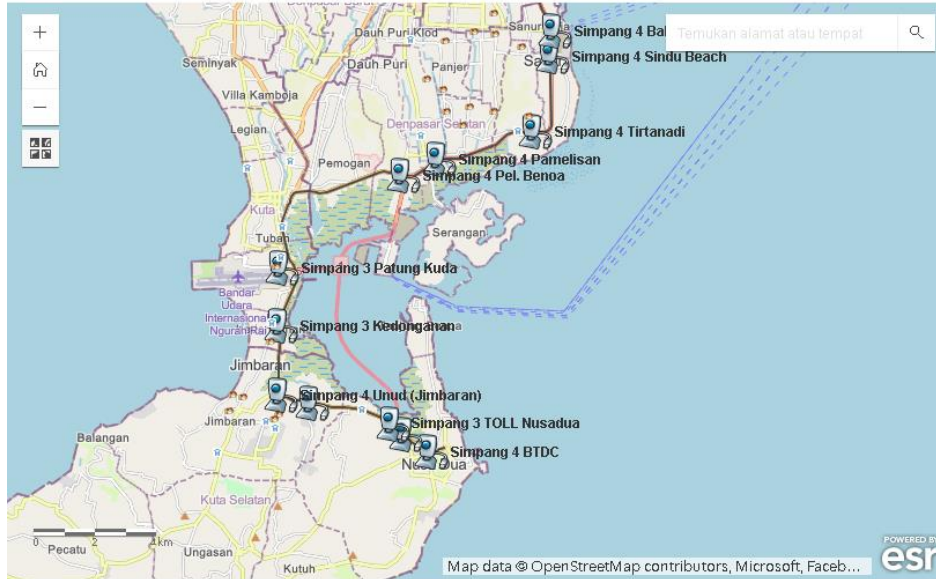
+
−
Temukan alamat atau tempat
Dauh Puri Klod
Sanur
Simpang 4 Bal
Simpang 4 Sindu Beach
Seminyak
Dauh Puri
Panjer
Villa Kamboja
Legian
Denpasar Selatan
Simpang 4 Tirtanadi
Pemogan
Simpang 4 Pamelisan
Simpang 4 Pel. Benoa
Kuta
Tuban
Serangan
Simpang 3 Patung Kuda
Bandar Udara Internasional Ngurah Rai
Simpang 3 Kedonganan
Jimbaran
Simpang 4 Unud (Jimbaran)
Jimbaran
Simpang 3 TOLL Nusadua
Balangan
Simpang 4 BTDC
Nusa Dua
Kuta Selatan
0
2
4km
Pecatu
Ungasan
Kutuh
Map data © OpenStreetMap contributors, Microsoft, Faceb...
POWERED BY
esri